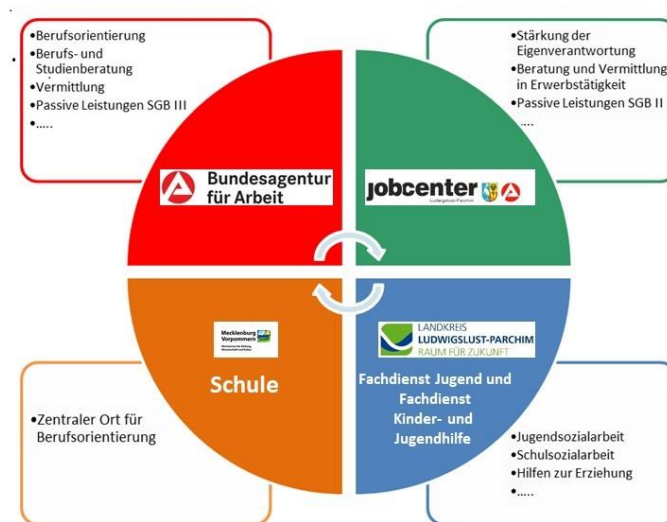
•Berufsorientierung
•Berufs- und Studienberatung
•Vermittlung
•Passive Leistungen SGB III
•.....

•Stärkung der Eigenverantwortung
•Beratung und Vermittlung in Erwerbstätigkeit
•Passive Leistungen SGB II
•....

Bundesagentur für Arbeit

jobcenter
Ludwigslust-Parchim

Mecklenburg Vorpommern
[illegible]

Schule

LANDKREIS
LUDWIGSLUST-PARCHIM
RAUM FÜR ZUKUNFT

Fachdienst Jugend und Fachdienst Kinder- und Jugendhilfe

•Zentraler Ort für Berufsorientierung

•Jugendsozialarbeit
•Schulsozialarbeit
•Hilfen zur Erziehung
•.....